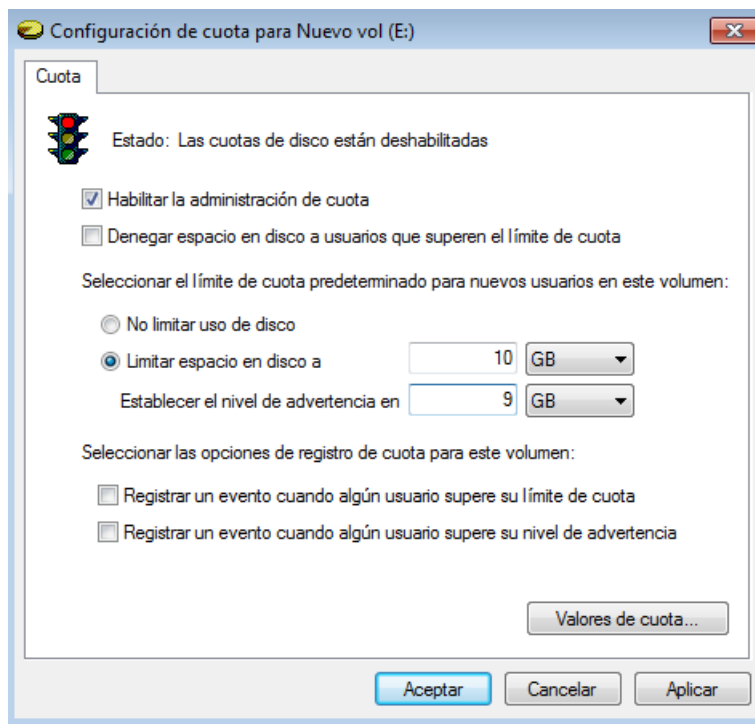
Configuración de cuota para Nuevo vol (E:)

Cuota

Estado: Las cuotas de disco están deshabilitadas

Habilitar la administración de cuota

Denegar espacio en disco a usuarios que superen el límite de cuota

Seleccionar el límite de cuota predeterminado para nuevos usuarios en este volumen:

No limitar uso de disco

Limitar espacio en disco a 10 GB

Establecer el nivel de advertencia en 9 GB

Seleccionar las opciones de registro de cuota para este volumen:

Registrar un evento cuando algún usuario supere su límite de cuota

Registrar un evento cuando algún usuario supere su nivel de advertencia

Valores de cuota...

Aceptar Cancelar Aplicar